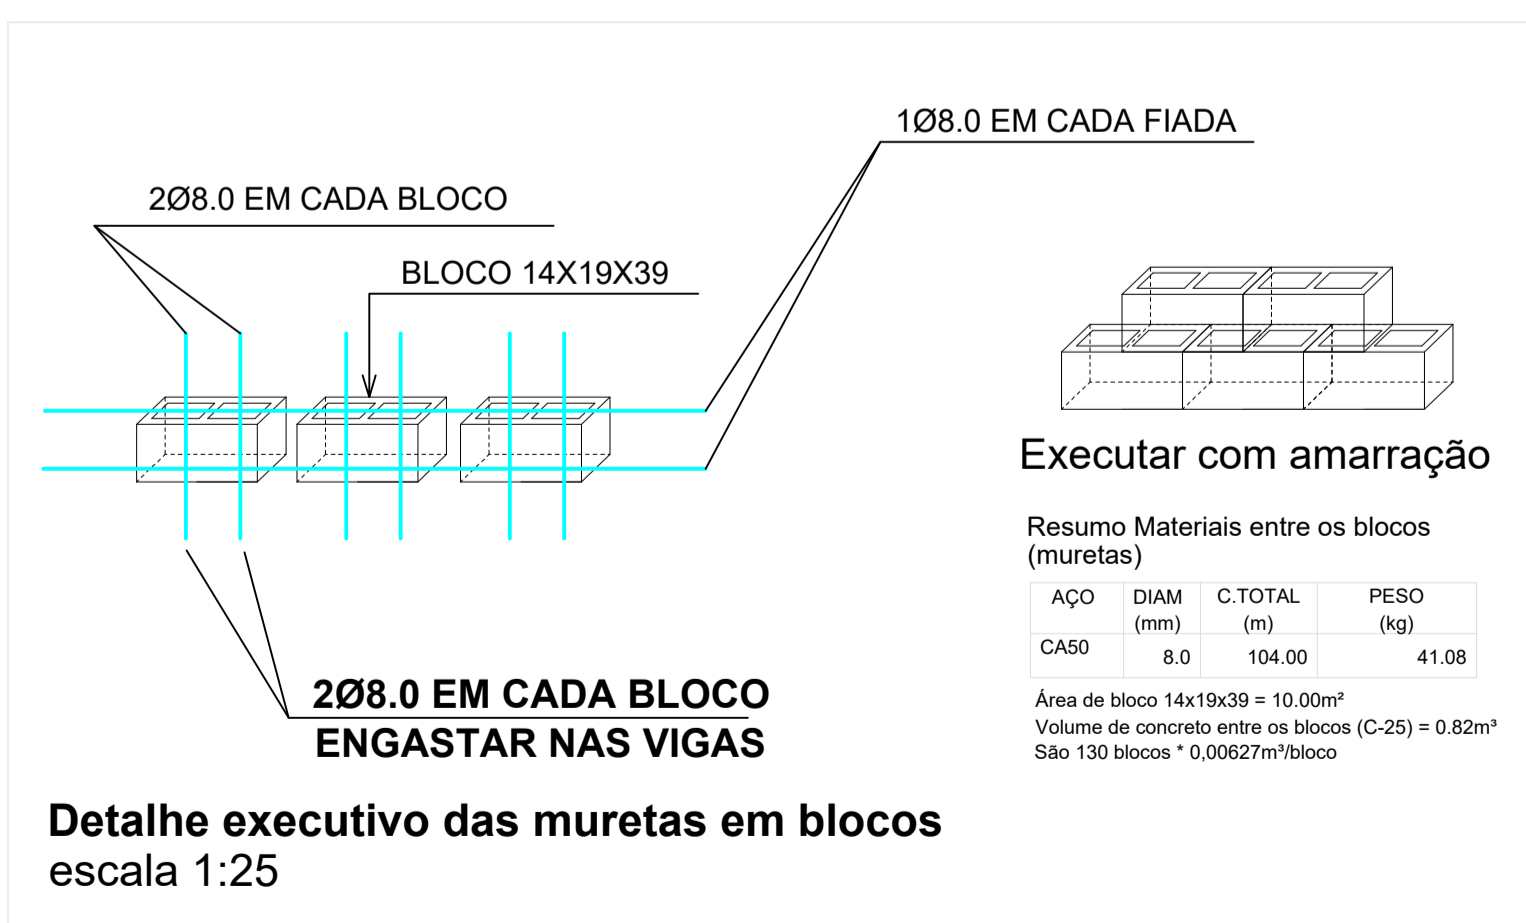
1Ø8.0 EM CADA FIADA

2Ø8.0 EM CADA BLOCO

BLOCO 14X19X39

2Ø8.0 EM CADA BLOCO
ENGASTAR NAS VIGAS

Executar com amarração

Resumo Materiais entre os blocos (muretas)

| AÇO | DIAM (mm) | C.TOTAL (m) | PESO (kg) |
|---|---|---|---|
| CA50 | 8.0 | 104.00 | 41.08 |

Área de bloco 14x19x39 = 10.00m²
Volume de concreto entre os blocos (C-25) = 0.82m³
São 130 blocos * 0,00627m³/bloco

Detalhe executivo das muretas em blocos
escala 1:25